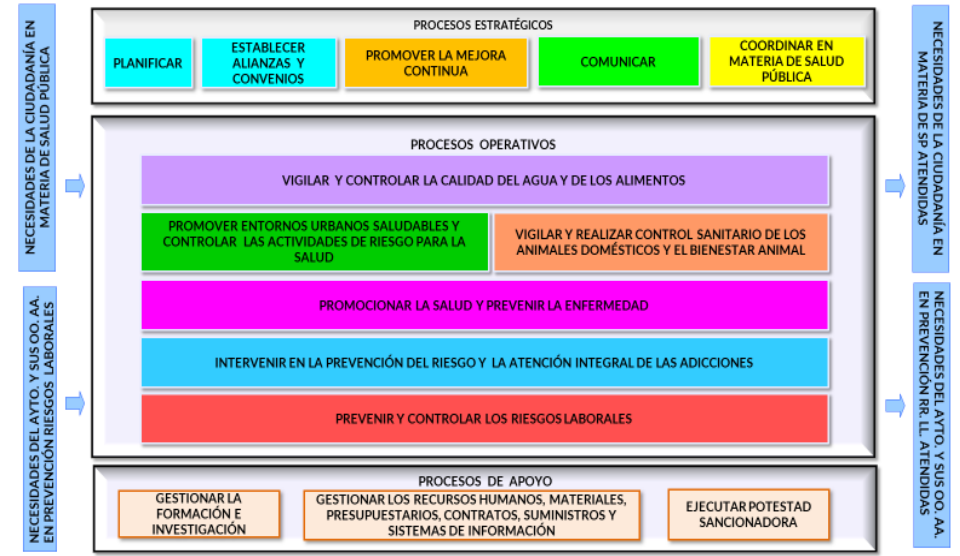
NECESIDADES DE LA CIUDADANÍA EN MATERIA DE SALUD PÚBLICA

NECESIDADES DEL AYTO. Y SUS OO. AA. EN PREVENCIÓN RIESGOS LABORALES

PROCESOS ESTRATÉGICOS

PLANIFICAR

ESTABLECER ALIANZAS Y CONVENIOS

PROMOVER LA MEJORA CONTINUA

COMUNICAR

COORDINAR EN MATERIA DE SALUD PÚBLICA

PROCESOS OPERATIVOS

VIGILAR Y CONTROLAR LA CALIDAD DEL AGUA Y DE LOS ALIMENTOS

PROMOVER ENTORNOS URBANOS SALUDABLES Y CONTROLAR LAS ACTIVIDADES DE RIESGO PARA LA SALUD

VIGILAR Y REALIZAR CONTROL SANITARIO DE LOS ANIMALES DOMÉSTICOS Y EL BIENESTAR ANIMAL

PROMOCIONAR LA SALUD Y PREVENIR LA ENFERMEDAD

INTERVENIR EN LA PREVENCIÓN DEL RIESGO Y LA ATENCIÓN INTEGRAL DE LAS ADICCIONES

PREVENIR Y CONTROLAR LOS RIESGOS LABORALES

PROCESOS DE APOYO

GESTIONAR LA FORMACIÓN E INVESTIGACIÓN

GESTIONAR LOS RECURSOS HUMANOS, MATERIALES, PRESUPUESTARIOS, CONTRATOS, SUMINISTROS Y SISTEMAS DE INFORMACIÓN

EJECUTAR POTESTAD SANCIONADORA

NECESIDADES DE LA CIUDADANÍA EN MATERIA DE SP ATENDIDAS

NECESIDADES DEL AYTO. Y SUS OO. AA. EN PREVENCIÓN RR. LL. ATENDIDAS